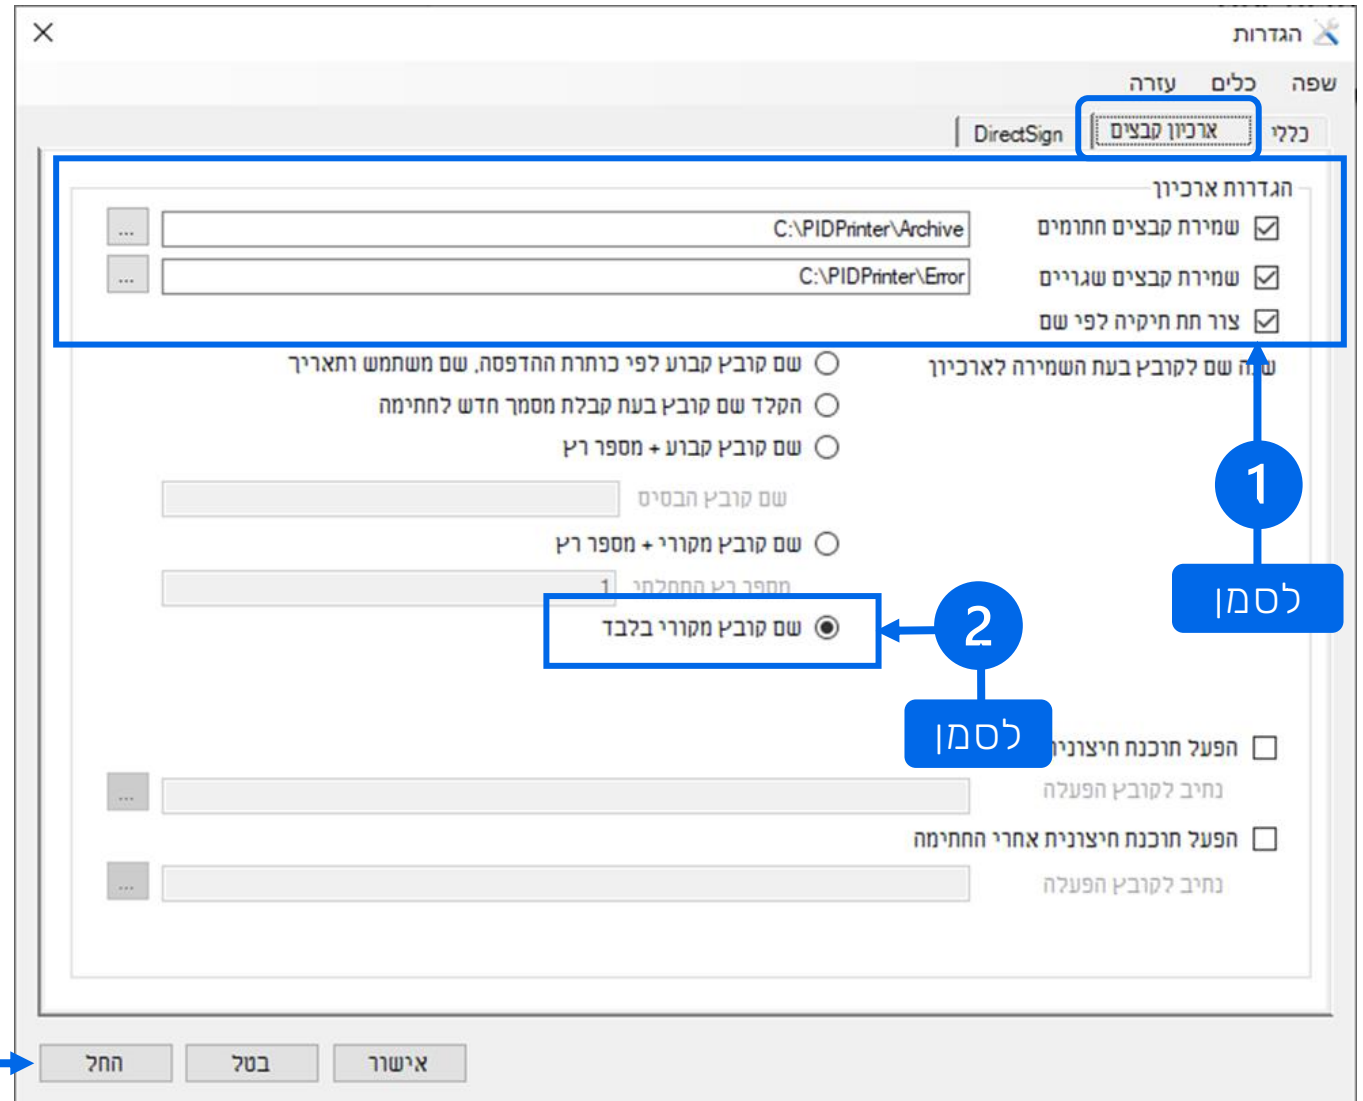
הגדרות
×
שפה כלים עזרה
כללי ארכיון קבצים DirectSign
הגדרות ארכיון
שמירת קבצים חתומים C:\PIDPrinter\Archive ...
שמירת קבצים שגויים C:\PIDPrinter\Error ...
צור תת תיקיה לפי שם
שנה שם לקובץ בעת השמירה לארכיון
שם קובץ קבוע לפי כותרת ההדפסה, שם משתמש ותאריך
הקלד שם קובץ בעת קבלת מסמך חדש לחתימה
שם קובץ קבוע + מספר רץ
שם קובץ הבסיס
שם קובץ מקורי + מספר רץ
מספר רץ התחלתי 1
שם קובץ מקורי בלבד
1
לסמן
2
לסמן
הפעל תוכנה חיצונית
נתיב לקובץ הפעלה ...
הפעל תוכנה חיצונית אחרי החתימה
נתיב לקובץ הפעלה ...
אישור בטל החל